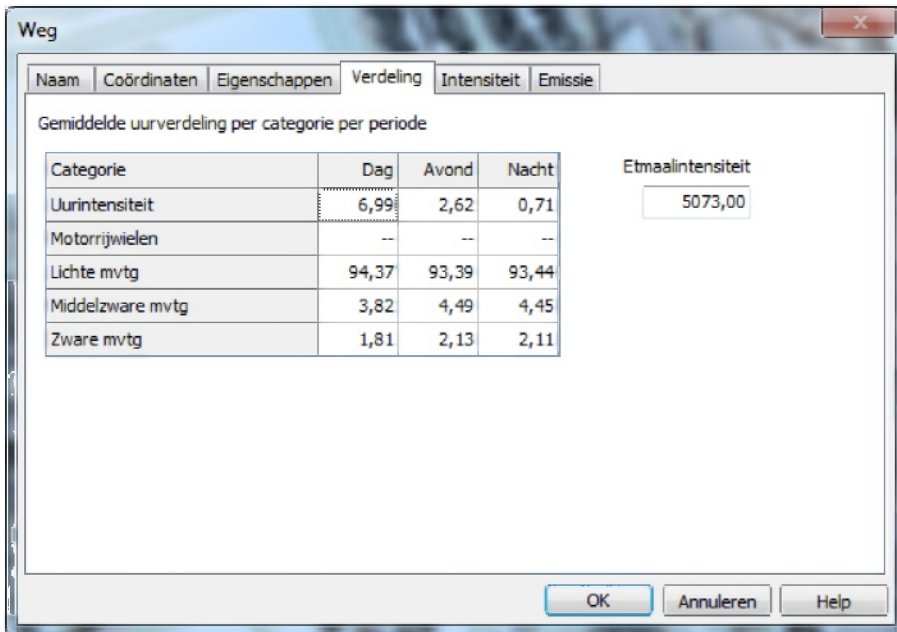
Weg

Naam | Coördinaten | Eigenschappen | Verdeling | Intensiteit | Emissie

Gemiddelde uurverdeling per categorie per periode

| Categorie | Dag | Avond | Nacht |
|---|---|---|---|
| Uurintensiteit | 6,99 | 2,62 | 0,71 |
| Motorrijwielen | -- | -- | -- |
| Lichte mvtg | 94,37 | 93,39 | 93,44 |
| Middelzware mvtg | 3,82 | 4,49 | 4,45 |
| Zware mvtg | 1,81 | 2,13 | 2,11 |

Etmaalintensiteit
5073,00

OK | Annuleren | Help